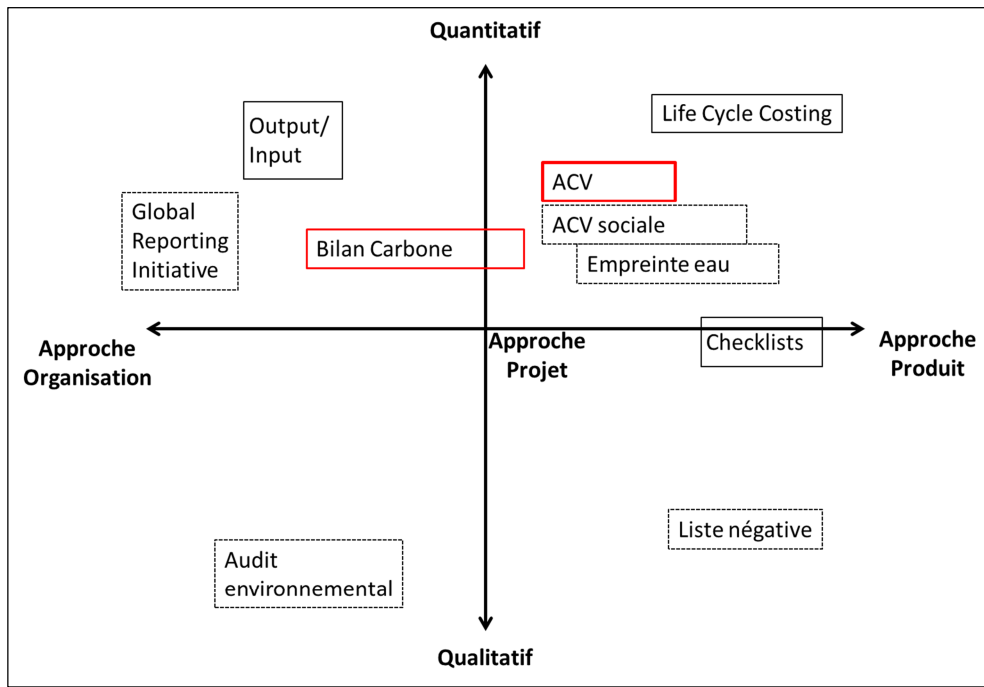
Quantitatif

Output/ Input

Life Cycle Costing

ACV

Global Reporting Initiative

ACV sociale

Bilan Carbone

Empreinte eau

Approche Organisation

Approche Projet

Checklists

Approche Produit

Liste négative

Audit environnemental

Qualitatif